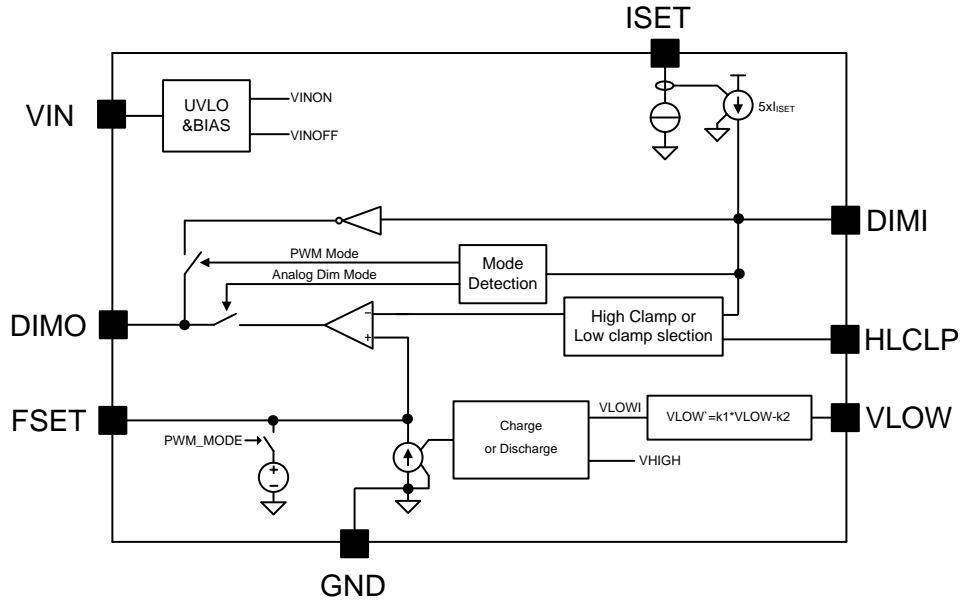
ISET

VIN

UVLO &BIAS

VINON

VINOFF

$5xI_{ISET}$

DIMI

PWM Mode

Analog Dim Mode

Mode Detection

DIMO

−

+

High Clamp or Low clamp slection

HLCLP

FSET

PWM_MODE

+

−

Charge or Discharge

VLOWI

VHIGH

VLOW`=k1*VLOW-k2

VLOW

GND